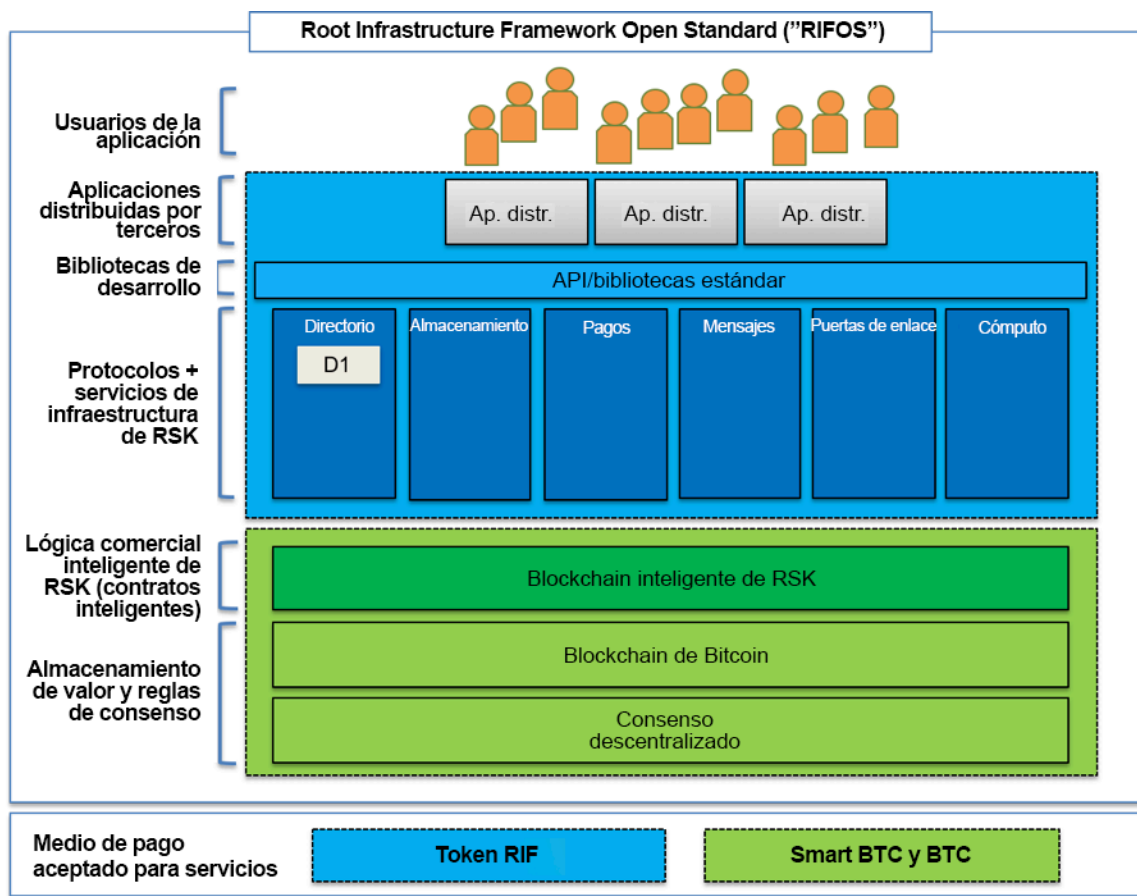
Root Infrastructure Framework Open Standard (”RIFOS”)

Usuarios de la aplicación

Aplicaciones distribuidas por terceros

Ap. distr.

Ap. distr.

Ap. distr.

Bibliotecas de desarrollo

API/bibliotecas estándar

Protocolos + servicios de infraestructura de RSK

Directorio

D1

Almacenamiento

Pagos

Mensajes

Puertas de enlace

Cómputo

Lógica comercial inteligente de RSK (contratos inteligentes)

Blockchain inteligente de RSK

Almacenamiento de valor y reglas de consenso

Blockchain de Bitcoin

Consenso descentralizado

Medio de pago aceptado para servicios

Token RIF

Smart BTC y BTC